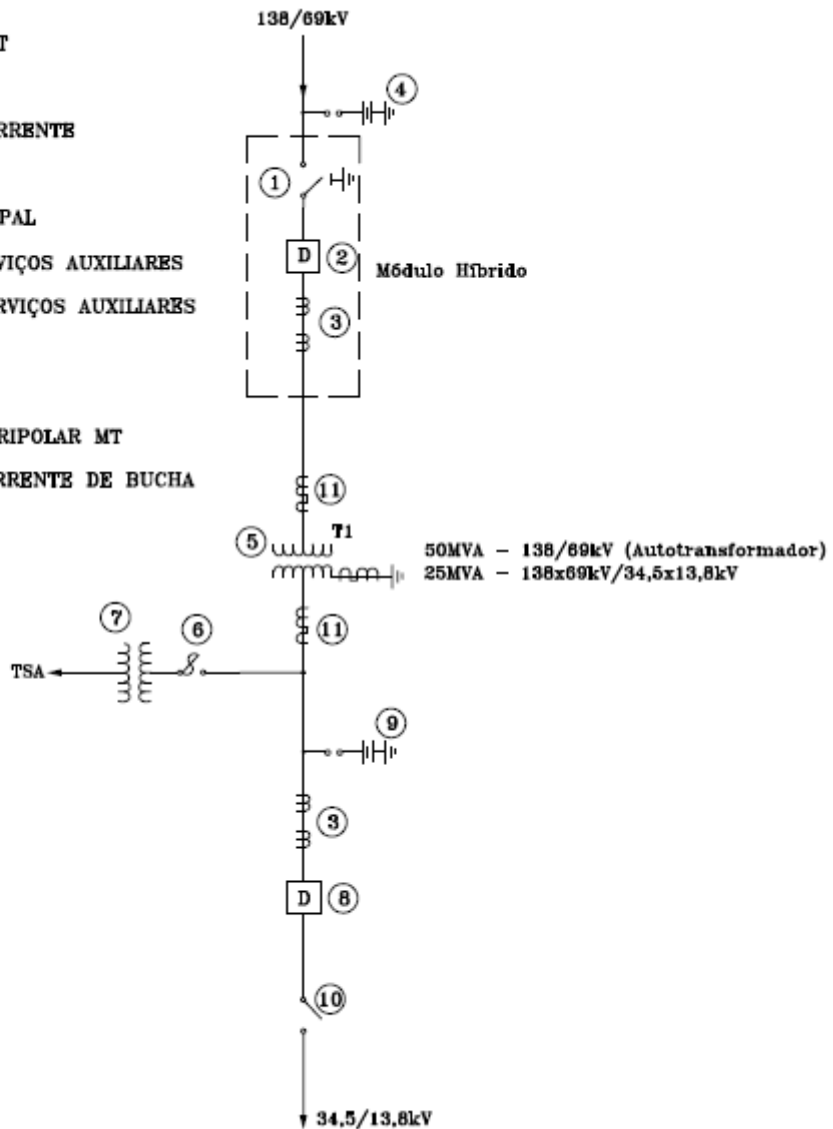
T

RRENTE

PAL

VIÇOS AUXILIARES

RVIÇOS AUXILIARES

RIPOLAR MT

RRENTE DE BUCHA

138/69kV

4

1

D 2

Módulo Híbrido

3

11

5

T1

50MVA – 138/69kV (Autotransformador)

25MVA – 138x69kV/34,5x13,8kV

7

6

TSA

11

9

3

D 8

10

34,5/13,8kV